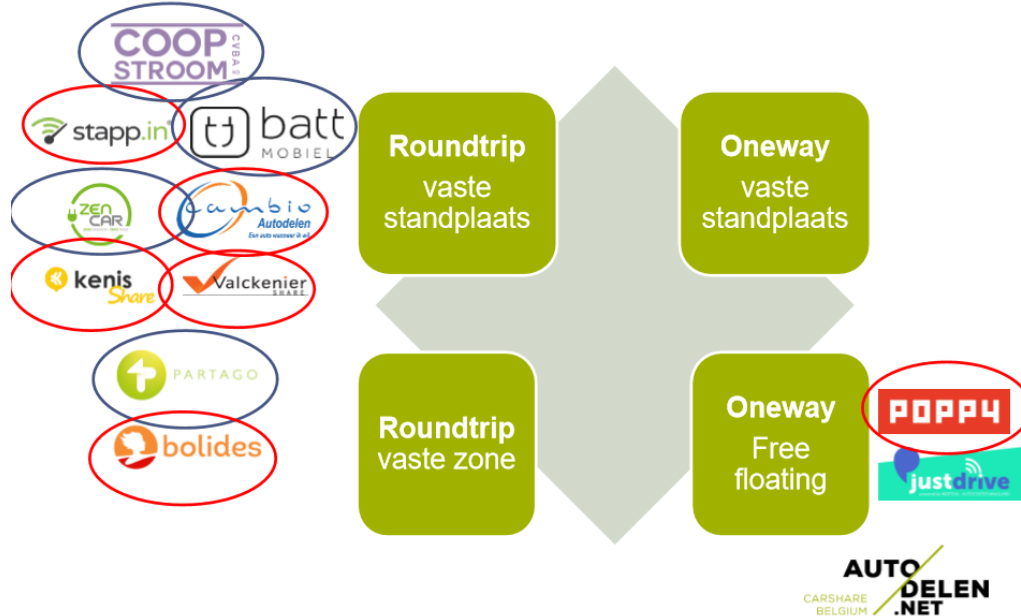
COOP STROOM CVBA

stapp.in

batt MOBIEL

ZEN CAR

cambio Autodelen
Een auto wanneer ik wil

kenis Share

Valckenier SHARE

PARTAGO

bolides

**Roundtrip** vaste standplaats

**Oneway** vaste standplaats

**Roundtrip** vaste zone

**Oneway** Free floating

POPPY

justdrive

AUTO DELEN .NET
CARSHARE BELGIUM